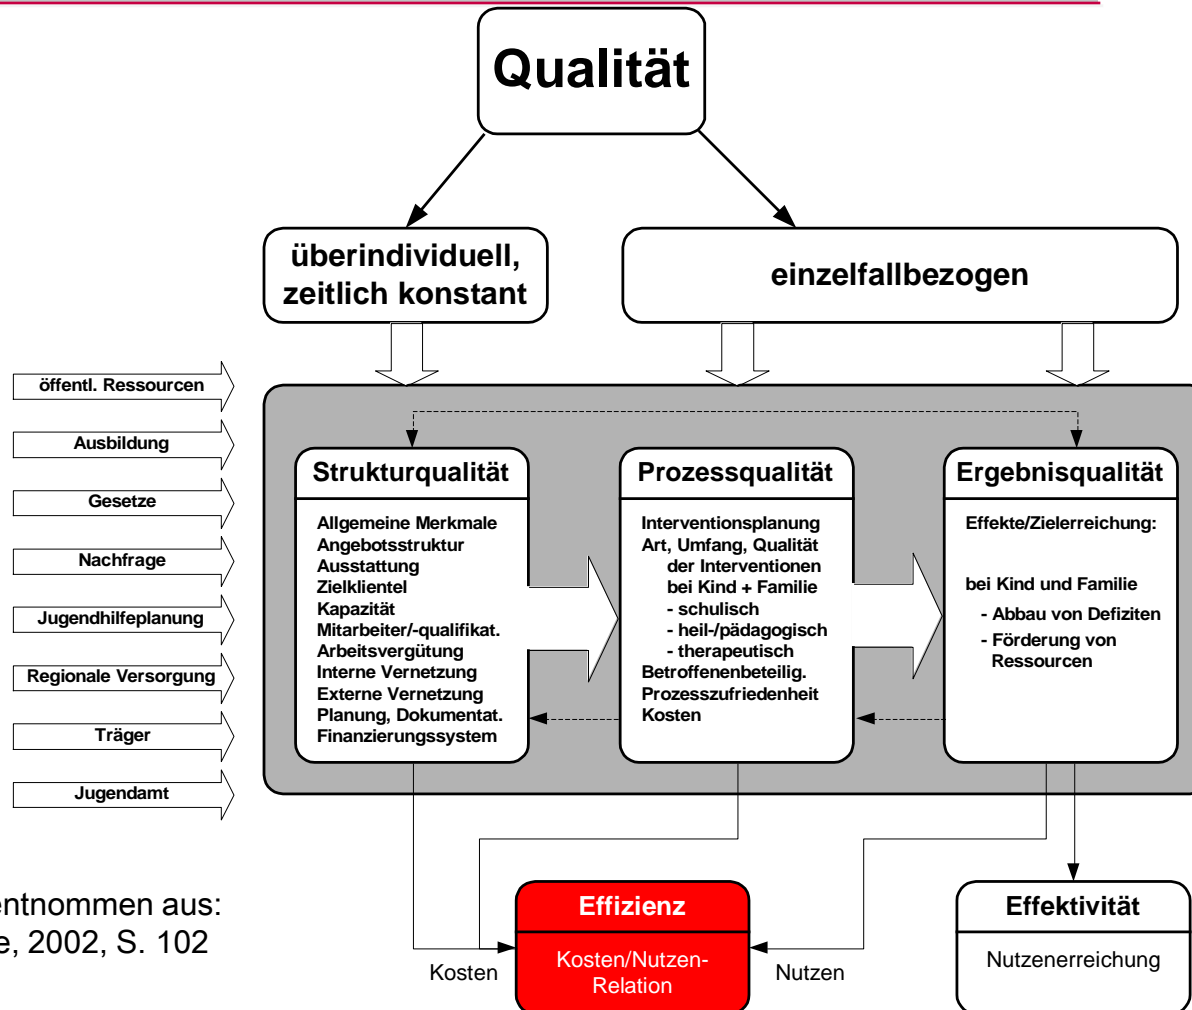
Qualität

überindividuell, zeitlich konstant

einzelfallbezogen

öffentl. Ressourcen

Ausbildung

Gesetze

Nachfrage

Jugendhilfeplanung

Regionale Versorgung

Träger

Jugendamt

Strukturqualität

Allgemeine Merkmale
Angebotsstruktur
Ausstattung
Zielklientel
Kapazität
Mitarbeiter/-qualifikat.
Arbeitsvergütung
Interne Vernetzung
Externe Vernetzung
Planung, Dokumentat.
Finanzierungssystem

Prozessqualität

Interventionsplanung
Art, Umfang, Qualität der Interventionen bei Kind + Familie
- schulisch
- heil-/pädagogisch
- therapeutisch
Betroffenenbeteilig.
Prozesszufriedenheit
Kosten

Ergebnisqualität

Effekte/Zielerreichung:

bei Kind und Familie
- Abbau von Defiziten
- Förderung von Ressourcen

entnommen aus:
e, 2002, S. 102

Kosten

Effizienz

Kosten/Nutzen-Relation

Nutzen

Effektivität

Nutzenerreichung